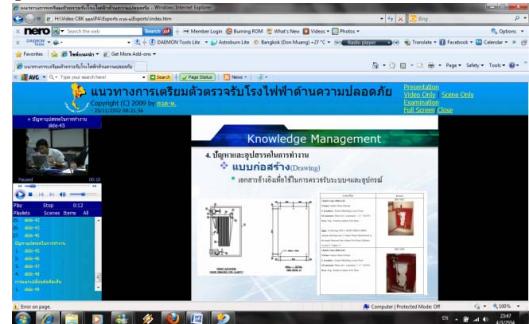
แนวทางการเตรียมตัวตรวจรับโรงไฟฟ้าด้านความปลอดภัย - Windows Internet Explorer

H:\Video CBK seat\FAIExports-mra-ss\Exports\index.htm

Bing

nero Search the web Search Member Login Burning ROM What's New Videos Photos Options

DAEMON Tools Lite Autodesk Lite Bangkok (Don Mueang) +27 °C Radio player Translate Facebook Calendar

Favorites ใช้ Get More Add-ons

แนวทางการเตรียมตัวตรวจรับโรงไฟฟ้าด้านความปลอดภัย

Page Safety Tools

AVG Type your search here Search Page Status News

แนวทางการเตรียมตัวตรวจรับโรงไฟฟ้าด้านความปลอดภัย

Copyright (C) 2009 by

Presentation Video Only Scene Only Examination Full Screen Close

Knowledge Management

4. ปัญหาและอุปสรรคในการทำงาน

แบบก่อสร้าง(Drawing)

Paused 00:10

Play Stop 0:12

Playlists Scenes Items All

slide-45

slide-46

slide-47

slide-48

slide-49

Error on page.

Computer | Protected Mode: Off 100%

23:47